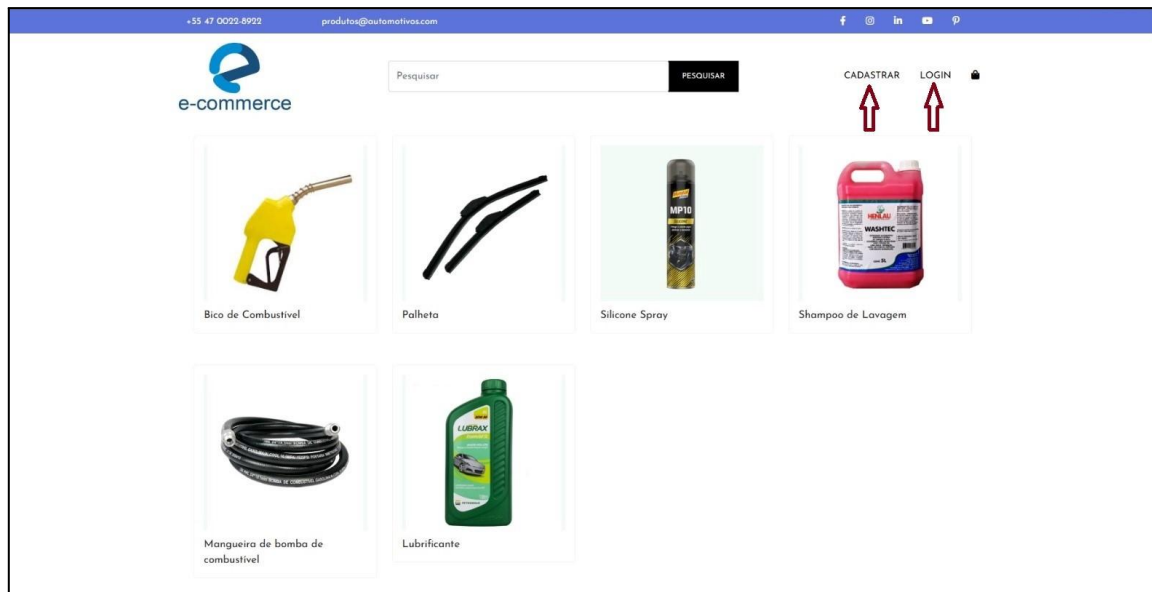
+55 47 0022-8922 produtos@automotivos.com

e-commerce

Pesquisar PESQUISAR

CADASTRAR LOGIN

MP10

HENLAU
WASHTEC

Bico de Combustivel

Palheta

Silicone Spray

Shampoo de Lavagem

LUBRAX

Mangueira de bomba de combustivel

Lubrificante